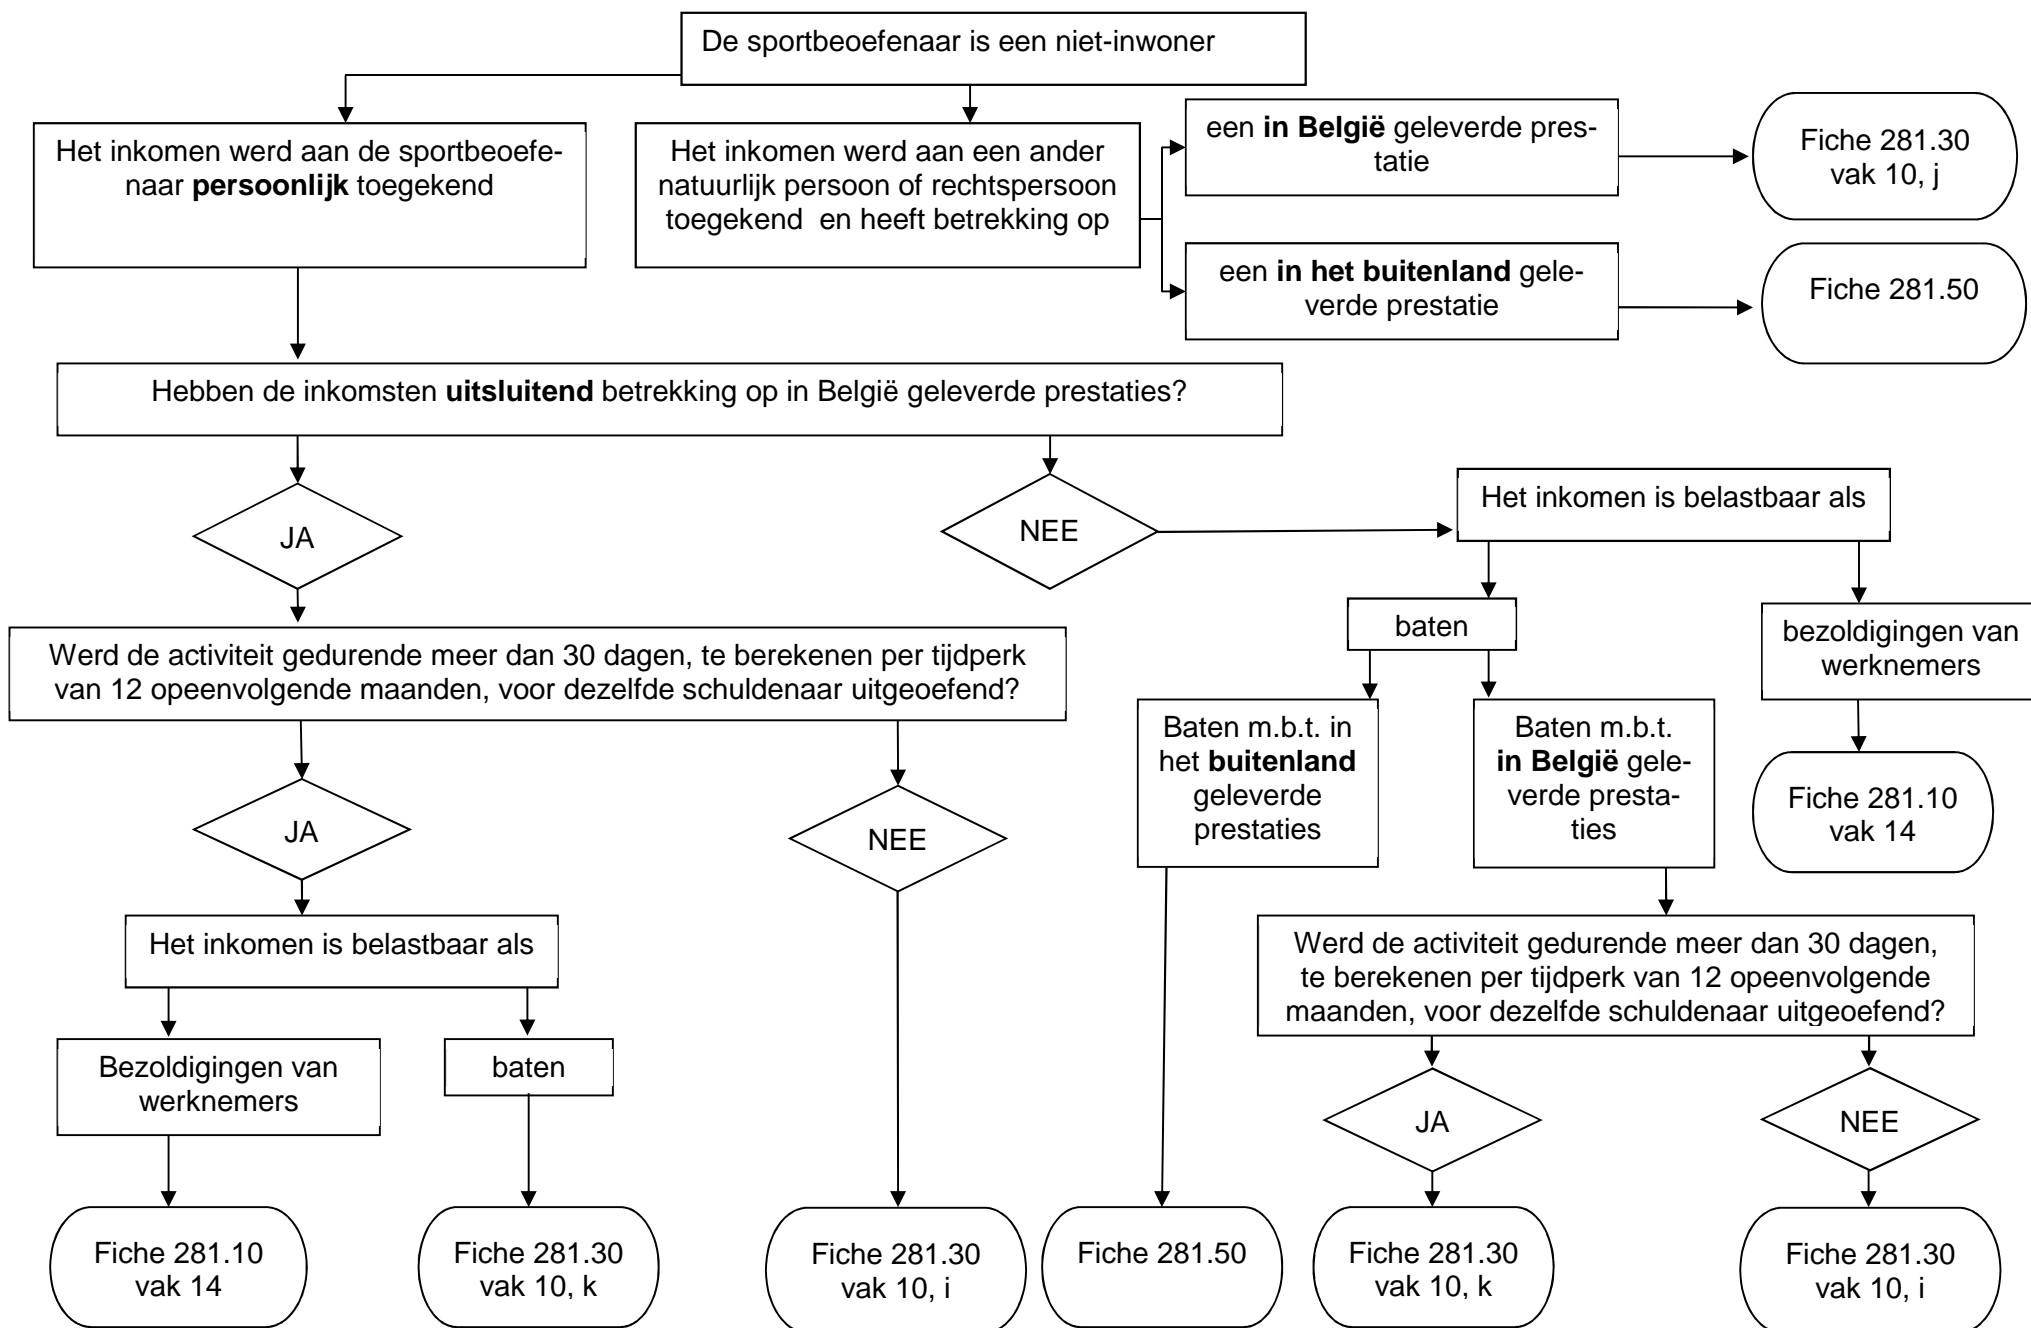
De sportbeoefenaar is een niet-inwoner

Het inkomen werd aan de sportbeoefenaar **persoonlijk** toegekend

Het inkomen werd aan een ander natuurlijk persoon of rechtspersoon toegekend en heeft betrekking op

een **in België** geleverde prestatie

Fiche 281.30 vak 10, j

een **in het buitenland** geleverde prestatie

Fiche 281.50

Hebben de inkomsten **uitsluitend** betrekking op in België geleverde prestaties?

JA

NEE

Het inkomen is belastbaar als

baten

bezoldigingen van werknemers

Werd de activiteit gedurende meer dan 30 dagen, te berekenen per tijdperk van 12 opeenvolgende maanden, voor dezelfde schuldenaar uitgeoefend?

Baten m.b.t. in het **buitenland** geleverde prestaties

Baten m.b.t. **in België** geleverde prestaties

Fiche 281.10 vak 14

JA

NEE

Het inkomen is belastbaar als

Werd de activiteit gedurende meer dan 30 dagen, te berekenen per tijdperk van 12 opeenvolgende maanden, voor dezelfde schuldenaar uitgeoefend?

Bezoldigingen van werknemers

baten

JA

NEE

Fiche 281.10 vak 14

Fiche 281.30 vak 10, k

Fiche 281.30 vak 10, i

Fiche 281.50

Fiche 281.30 vak 10, k

Fiche 281.30 vak 10, i